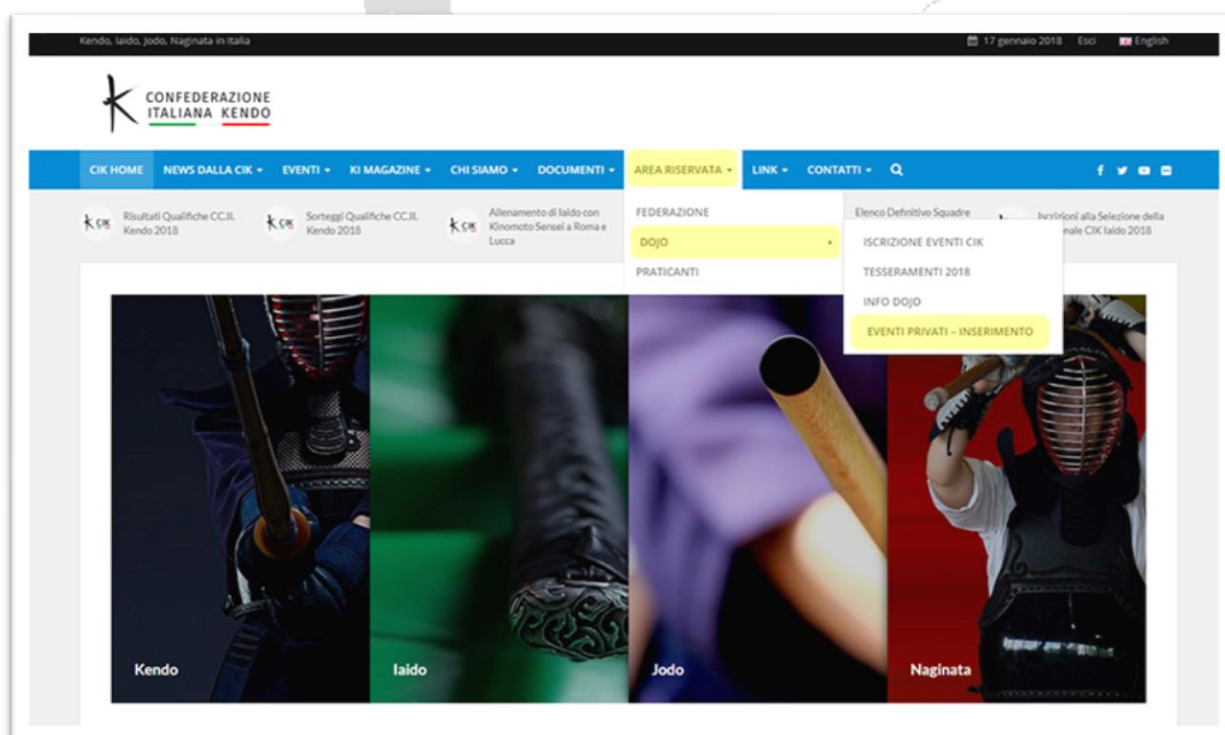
Kendo, Iaido, Jodo, Naginata in Italia

17 gennaio 2018 Esci English

CONFEDERAZIONE ITALIANA KENDO

CIK HOME NEWS DALLA CIK ▾ EVENTI ▾ KI MAGAZINE ▾ CHI SIAMO ▾ DOCUMENTI ▾ AREA RISERVATA ▾ LINK ▾ CONTATTI ▾

Risultati Qualifiche CC.II. Kendo 2018

Sorteggi Qualifiche CC.II. Kendo 2018

Allenamento di Iaido con Kinomoto Sensei a Roma e Lucca

FEDERAZIONE
DOJO
PRATICANTI

Elenco Definitivo Squadre

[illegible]scrizioni alla Selezione della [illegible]nale CIK Iaido 2018

ISCRIZIONE EVENTI CIK
TESSERAMENTI 2018
INFO DOJO
EVENTI PRIVATI – INSERIMENTO

Kendo

Iaido

Jodo

Naginata